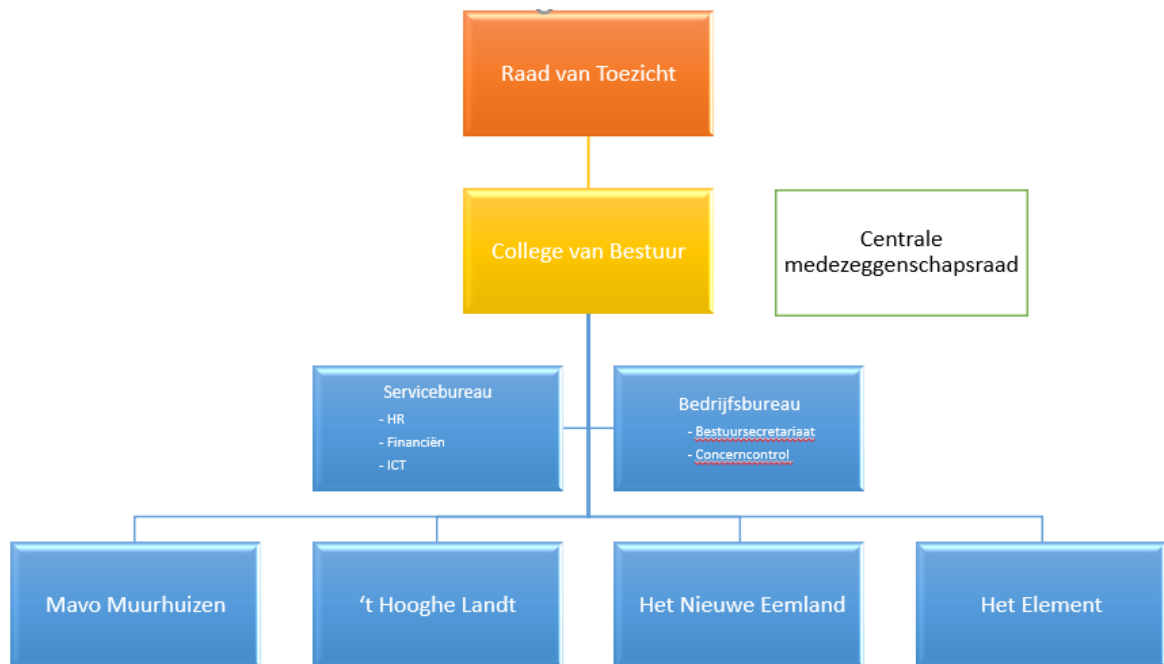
Raad van Toezicht

College van Bestuur

Centrale medezeggenschapsraad

Servicebureau
- HR
- Financiën
- ICT

Bedrijfsbureau
- Bestuursecretariaat
- Concerncontrol

Mavo Muurhuizen

‘t Hooghe Landt

Het Nieuwe Eemland

Het Element